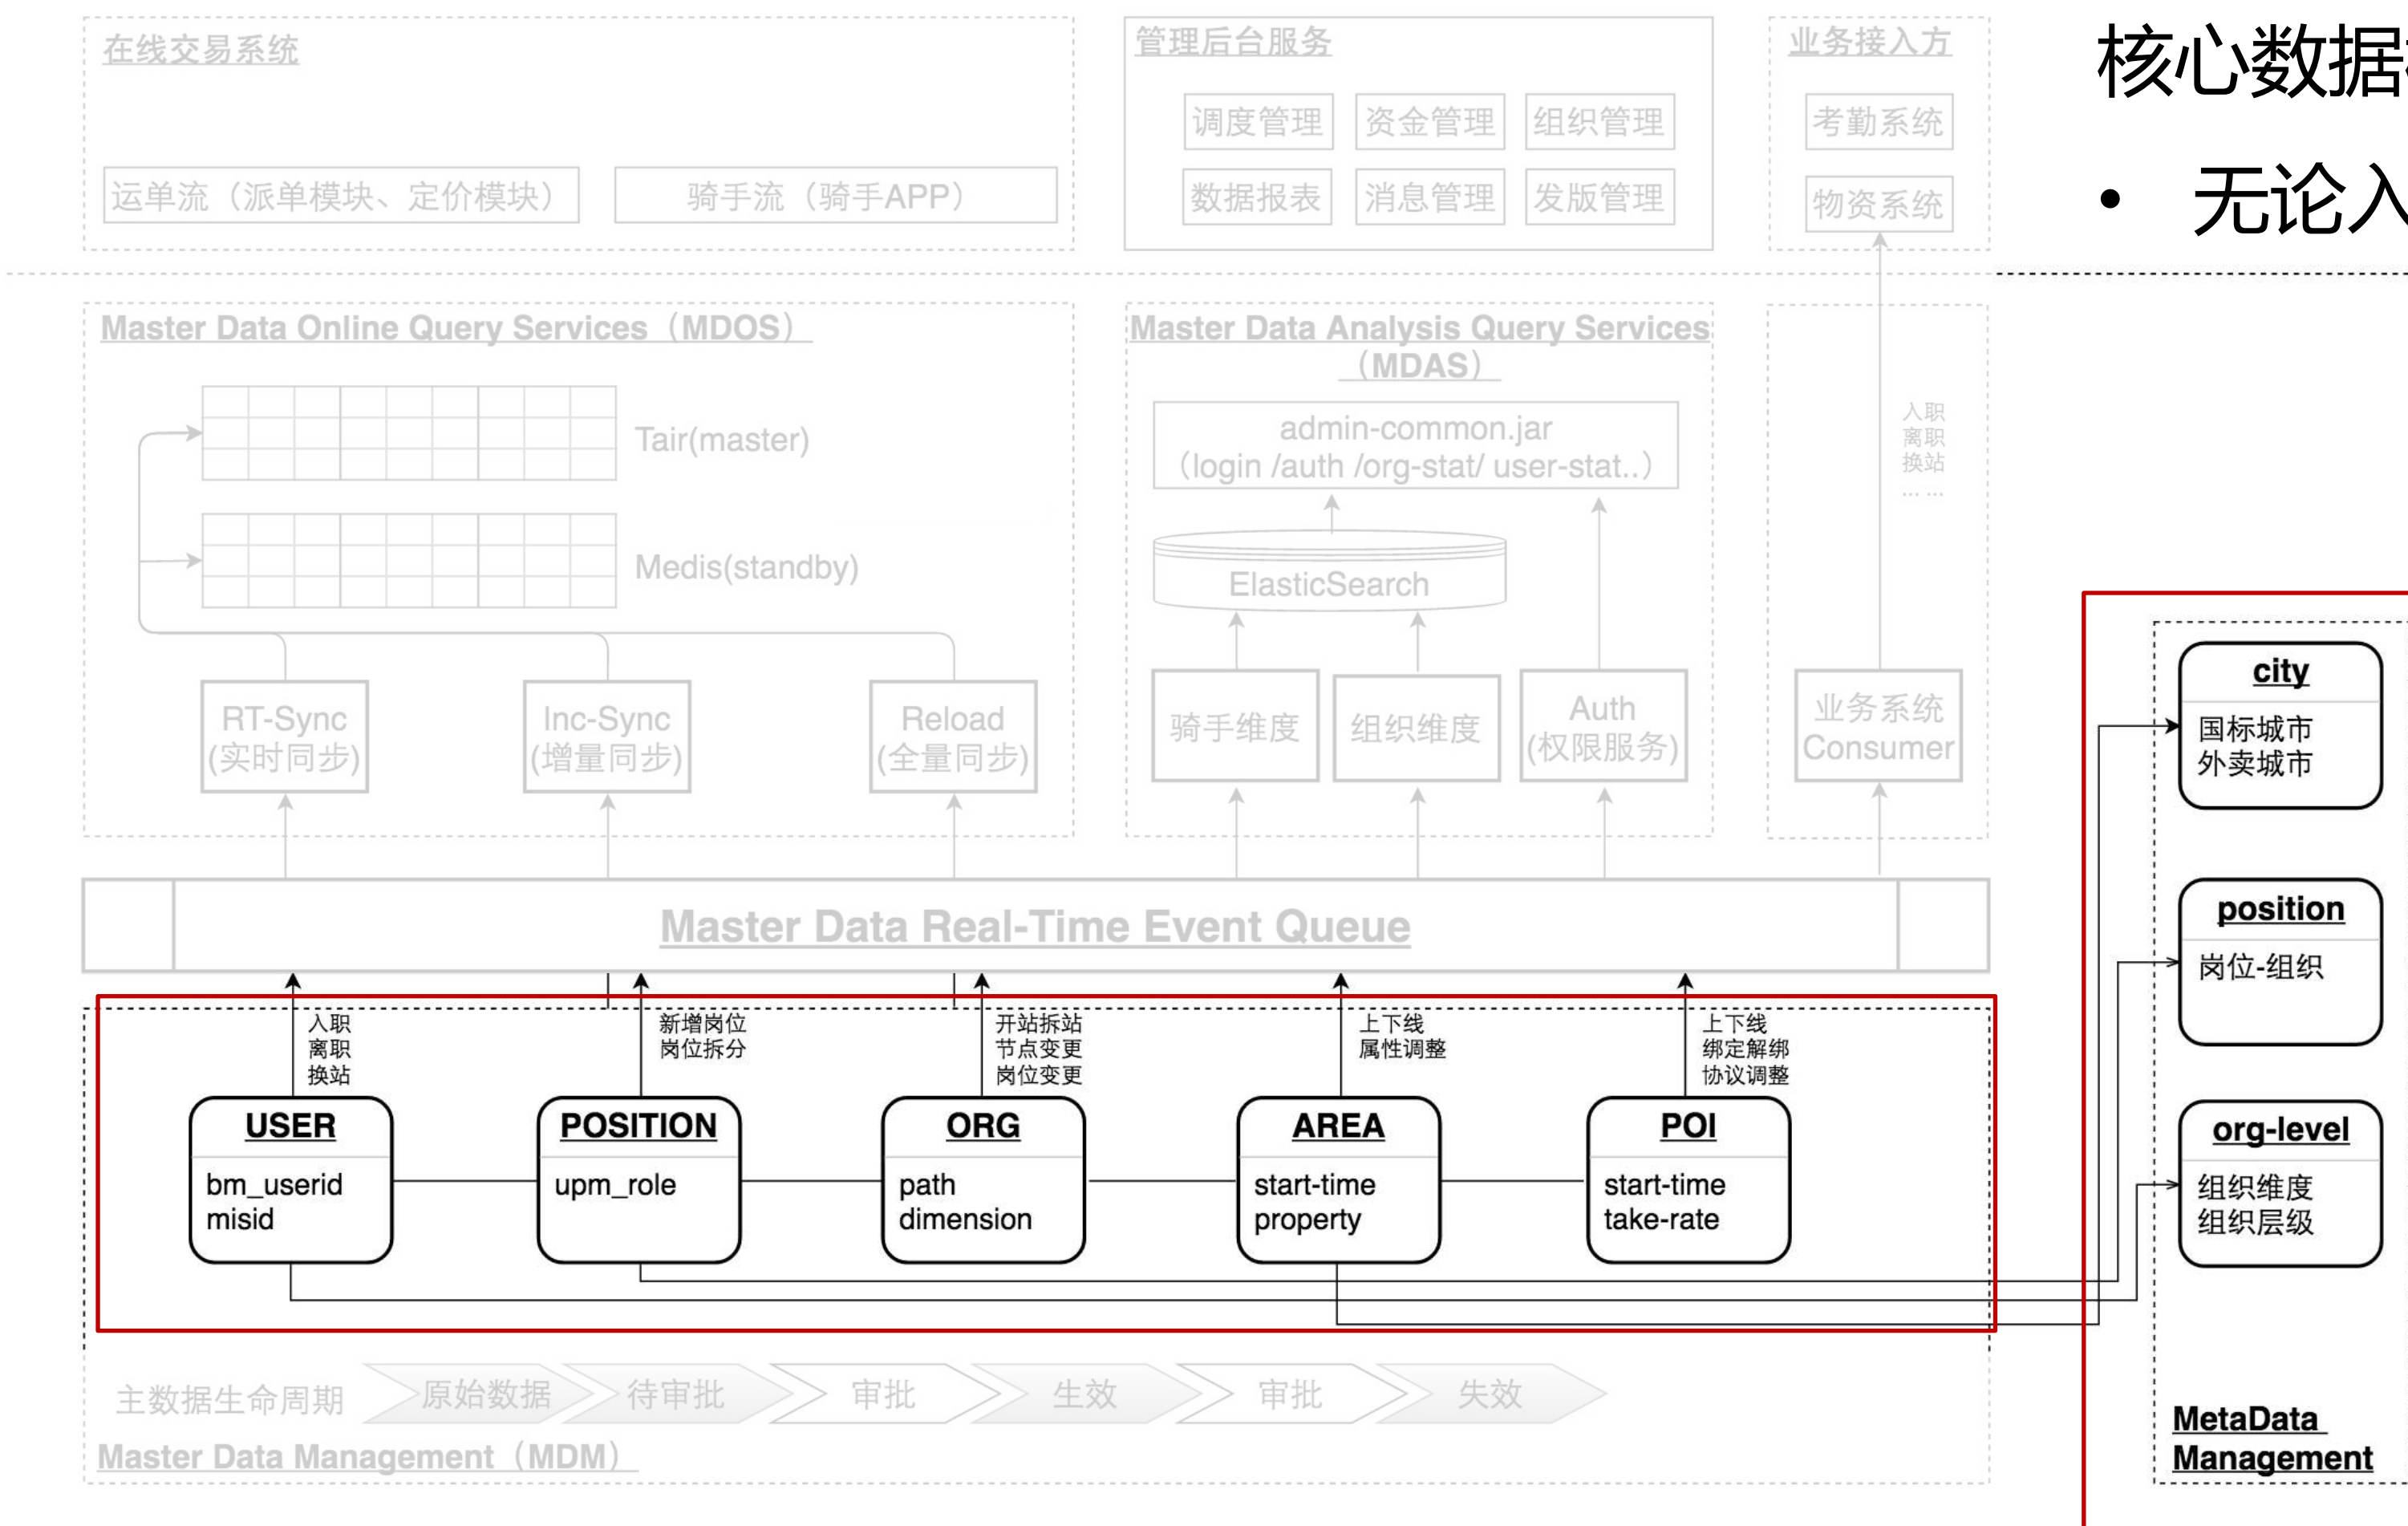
在线交易系统

运单流（派单模块、定价模块）

骑手流（骑手APP）

管理后台服务

调度管理 资金管理 组织管理

数据报表 消息管理 发版管理

业务接入方

考勤系统

物资系统

核心数据

• 无论入

Master Data Online Query Services（MDOS）

Tair(master)

Medis(standby)

RT-Sync (实时同步)

Inc-Sync (增量同步)

Reload (全量同步)

Master Data Analysis Query Services（MDAS）

admin-common.jar （login /auth /org-stat/ user-stat..）

ElasticSearch

骑手维度

组织维度

Auth (权限服务)

入职 离职 换站 … …

业务系统 Consumer

Master Data Real-Time Event Queue

入职 离职 换站

新增岗位 岗位拆分

开站拆站 节点变更 岗位变更

上下线 属性调整

上下线 绑定解绑 协议调整

USER
bm_userid
misid

POSITION
upm_role

ORG
path
dimension

AREA
start-time
property

POI
start-time
take-rate

主数据生命周期 原始数据 待审批 审批 生效 审批 失效

Master Data Management（MDM）

city
国标城市
外卖城市

position
岗位-组织

org-level
组织维度
组织层级

MetaData Management